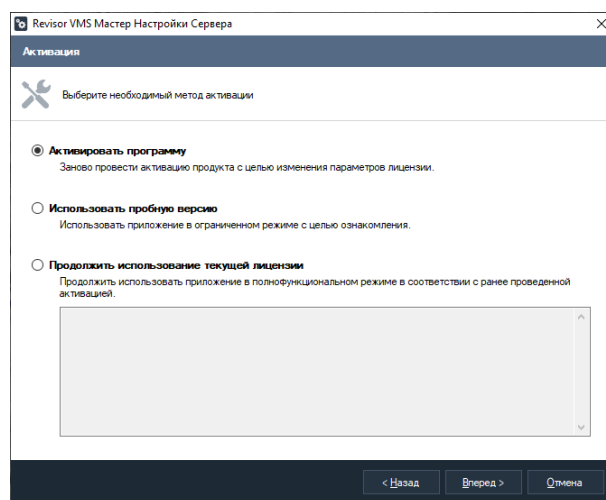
Revisor VMS Мастер Настройки Сервера

Активация

Выберите необходимый метод активации

Активировать программу

Заново провести активацию продукта с целью изменения параметров лицензии.

Использовать пробную версию

Использовать приложение в ограниченном режиме с целью ознакомления.

Продолжить использование текущей лицензии

Продолжить использовать приложение в полнофункциональном режиме в соответствии с ранее проведенной активацией.

< Назад

Вперед >

Отмена